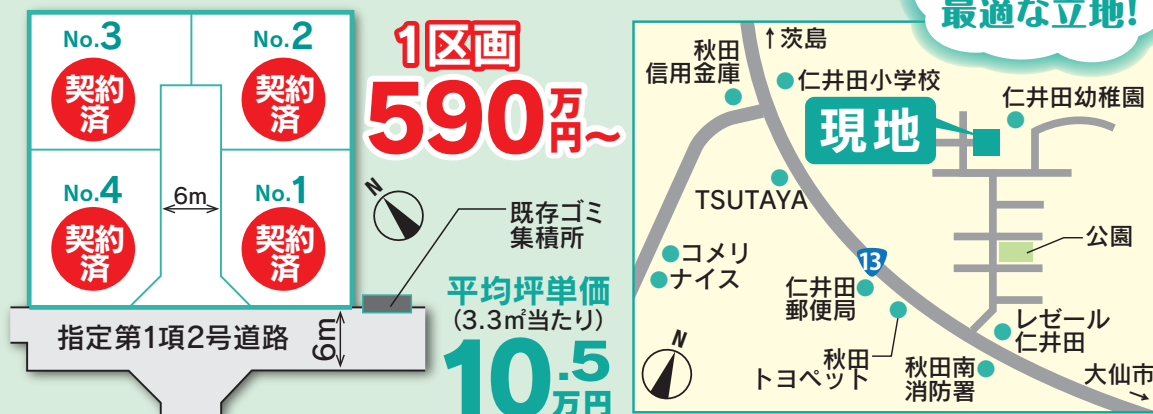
No.3
契約済

No.2
契約済

No.4
契約済

6m

No.1
契約済

N

既存ゴミ集積所

指定第1項2号道路

6m

1区画
590万円~

平均坪単価
(3.3㎡当たり)
10.5万円

最適な立地!

↑茨島

秋田信用金庫

仁井田小学校

現地

仁井田幼稚園

TSUTAYA

コメリ

ナイス

13

公園

仁井田郵便局

レゼール仁井田

N

秋田トヨペット

秋田南消防署

大仙市